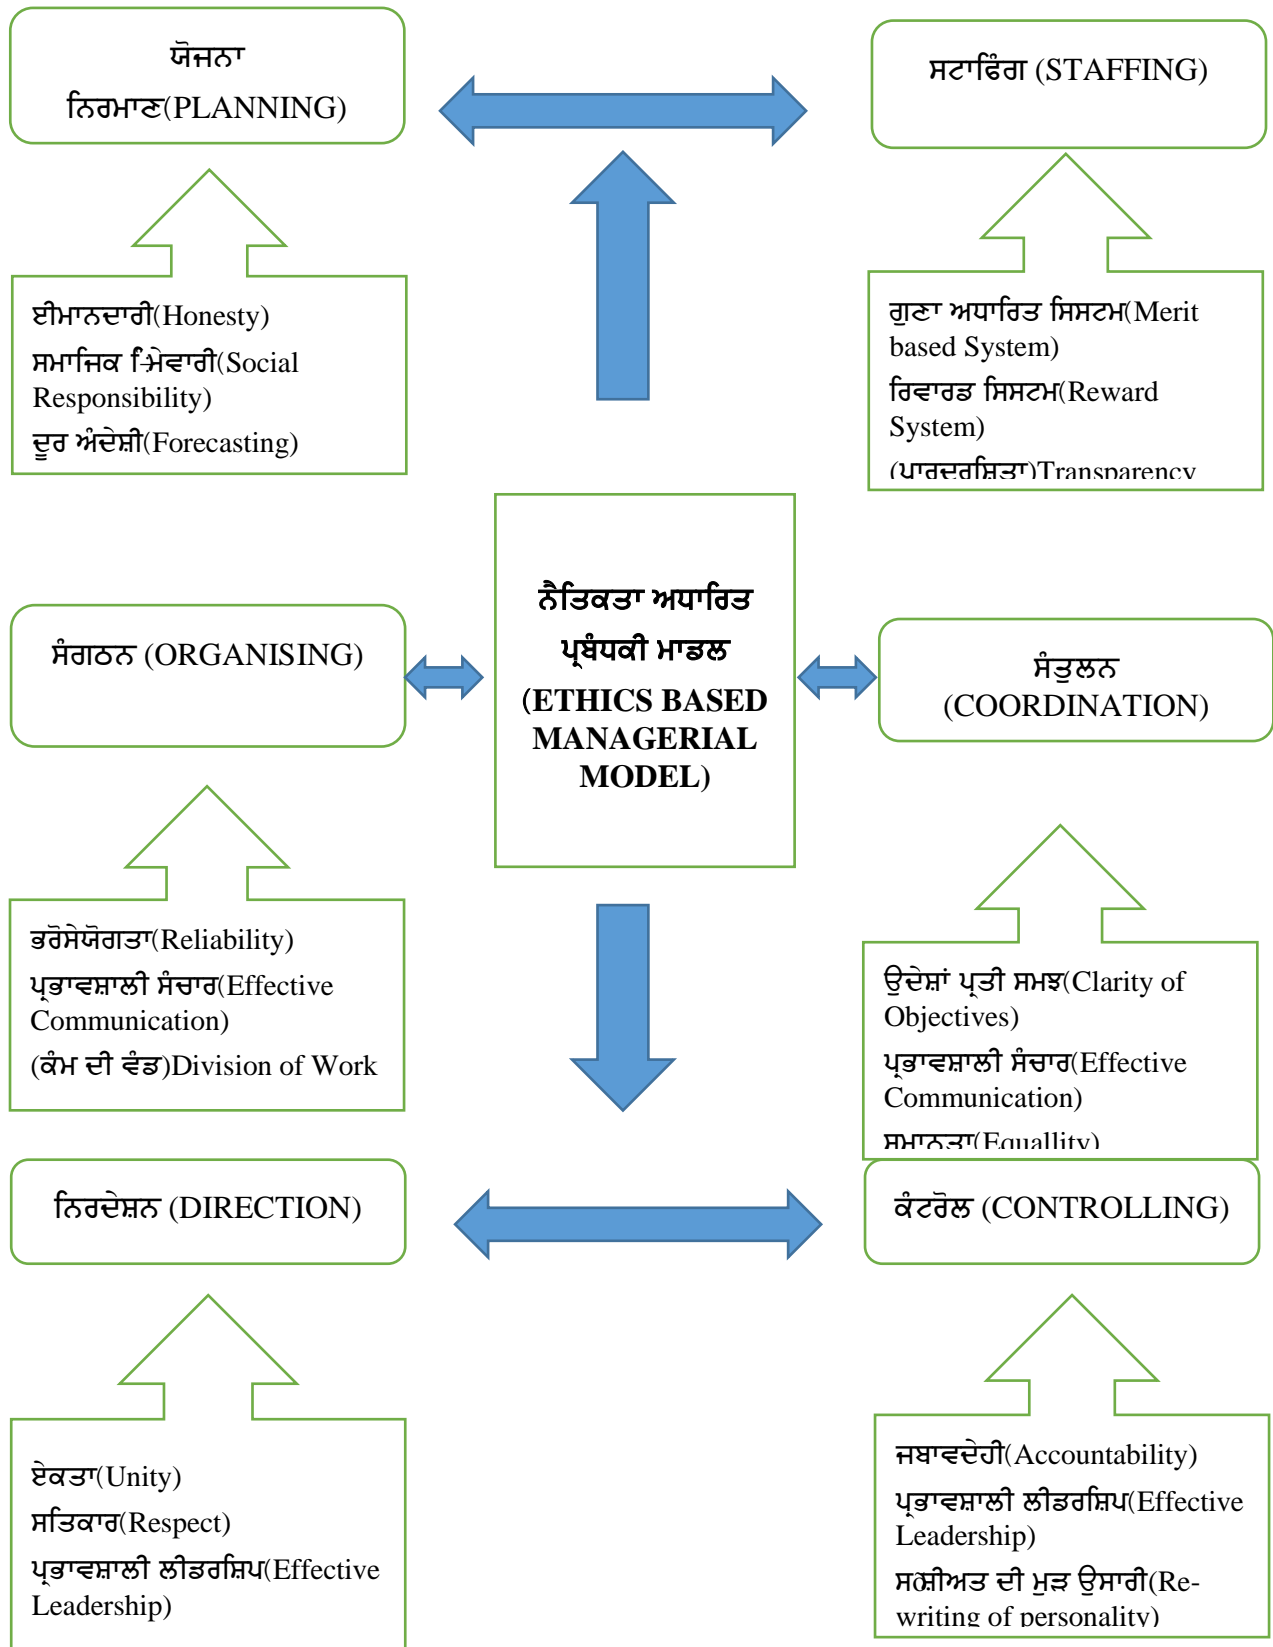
ਯੋਜਨਾ ਨਿਰਮਾਣ(PLANNING)

ਸਟਾਫਿੰਗ (STAFFING)

ਈਮਾਨਦਾਰੀ(Honesty)
ਸਮਾਜਿਕ ਜ਼ਿੰਮੇਵਾਰੀ(Social Responsibility)
ਦੂਰ ਅੰਦੇਸ਼ੀ(Forecasting)

ਗੁਣਾ ਅਧਾਰਿਤ ਸਿਸਟਮ(Merit based System)
ਰਿਵਾਰਡ ਸਿਸਟਮ(Reward System)
(ਪਾਰਦਰਸ਼ਿਤਾ)Transparency

ਨੈਤਿਕਤਾ ਅਧਾਰਿਤ ਪ੍ਰਬੰਧਕੀ ਮਾਡਲ (ETHICS BASED MANAGERIAL MODEL)

ਸੰਗਠਨ (ORGANISING)

ਸੰਤੁਲਨ (COORDINATION)

ਭਰੋਸੇਯੋਗਤਾ(Reliability)
ਪ੍ਰਭਾਵਸ਼ਾਲੀ ਸੰਚਾਰ(Effective Communication)
(ਕੰਮ ਦੀ ਵੰਡ)Division of Work

ਉਦੇਸ਼ਾਂ ਪ੍ਰਤੀ ਸਮਝ(Clarity of Objectives)
ਪ੍ਰਭਾਵਸ਼ਾਲੀ ਸੰਚਾਰ(Effective Communication)
ਸਮਾਨਤਾ(Equallity)

ਨਿਰਦੇਸ਼ਨ (DIRECTION)

ਕੰਟਰੋਲ (CONTROLLING)

ਏਕਤਾ(Unity)
ਸਤਿਕਾਰ(Respect)
ਪ੍ਰਭਾਵਸ਼ਾਲੀ ਲੀਡਰਸ਼ਿਪ(Effective Leadership)

ਜਬਾਵਦੇਹੀ(Accountability)
ਪ੍ਰਭਾਵਸ਼ਾਲੀ ਲੀਡਰਸ਼ਿਪ(Effective Leadership)
ਸ਼ਖ਼ਸੀਅਤ ਦੀ ਮੁੜ ਉਸਾਰੀ(Re-writing of personality)